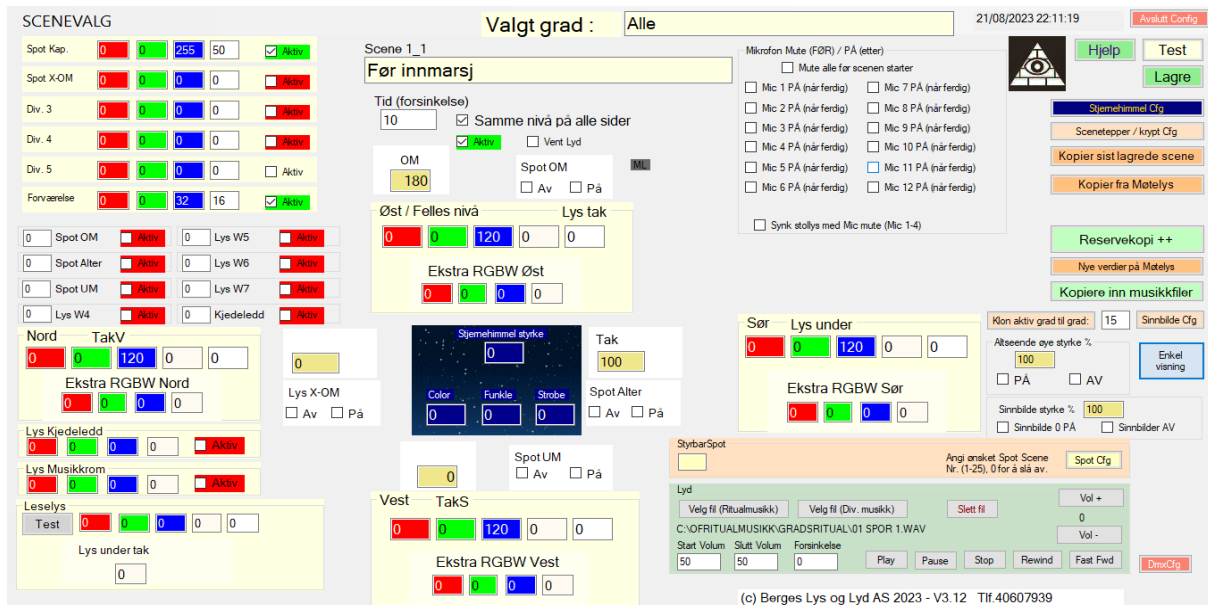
SCENEVALG

Valgt grad : Alle

21/08/2023 22:11:19

Avslutt Config

Spot Kap. 0 0 255 50 Aktiv
Spot X-OM 0 0 0 0 Aktiv
Div. 3 0 0 0 0 Aktiv
Div. 4 0 0 0 0 Aktiv
Div. 5 0 0 0 0 Aktiv
Forværelse 0 0 32 16 Aktiv

Scene 1_1
Før innmarsj

Tid (forsinkelse)
10
Samme nivå på alle sider
Aktiv
Vent Lyd

OM
180

Spot OM
Av På

ML

Mikrofon Mute (FØR) / PÅ (etter)
Mute alle før scenen starter
Mic 1 PÅ (når ferdig)
Mic 2 PÅ (når ferdig)
Mic 3 PÅ (når ferdig)
Mic 4 PÅ (når ferdig)
Mic 5 PÅ (når ferdig)
Mic 6 PÅ (når ferdig)
Mic 7 PÅ (når ferdig)
Mic 8 PÅ (når ferdig)
Mic 9 PÅ (når ferdig)
Mic 10 PÅ (når ferdig)
Mic 11 PÅ (når ferdig)
Mic 12 PÅ (når ferdig)
Synk stollys med Mic mute (Mic 1-4)

Hjelp
Test
Lagre

Stjernehimmel Cfg
Scenetepper / krypt Cfg
Kopier sist lagrede scene
Kopier fra Møtelys

0 Spot OM Aktiv
0 Lys W5 Aktiv
0 Spot Alter Aktiv
0 Lys W6 Aktiv
0 Spot UM Aktiv
0 Lys W7 Aktiv
0 Lys W4 Aktiv
0 Kjedeledd Aktiv

Øst / Felles nivå
Lys tak
0 0 120 0 0

Ekstra RGBW Øst
0 0 0 0

Reservekopi ++
Nye verdier på Møtelys
Kopiere inn musikkfiler

Nord
TakV
0 0 120 0 0

Ekstra RGBW Nord
0 0 0 0

0

Stjernehimmel styrke
0

Tak
100

Lys X-OM
Av På

Color
0
Funkle
0
Strobe
0

Spot Alter
Av På

Klon aktiv grad til grad: 15 Sinnbilde Cfg

Sør
Lys under
0 0 120 0 0

Altseende øye styrke %
100
PÅ AV

Enkel visning

Ekstra RGBW Sør
0 0 0 0

Sinnbilde styrke % 100
Sinnbilde 0 PÅ
Sinnbilder AV

Lys Kjedeledd
0 0 0 0 Aktiv

Lys Musikkrom
0 0 0 0 Aktiv

0

Spot UM
Av På

StyrbarSpot
Angi ønsket Spot Scene Nr. (1-25), 0 for å slå av.
Spot Cfg

Leselys
Test 0 0 0 0 0

Lys under tak
0

Vest
TakS
0 0 120 0 0

Ekstra RGBW Vest
0 0 0 0

Lyd
Velg fil (Ritualmusikk)
Velg fil (Div. musikk)
Slett fil
Vol +
0
Vol -
C:\OFRITUALMUSIKK\GRADSRITUAL\01 SPOR 1.WAV
Start Volum
50
Slutt Volum
50
Forsinkelse
0
Play
Pause
Stop
Rewind
Fast Fwd

DmxCfg

(c) Berges Lys og Lyd AS 2023 - V3.12 Tlf.40607939